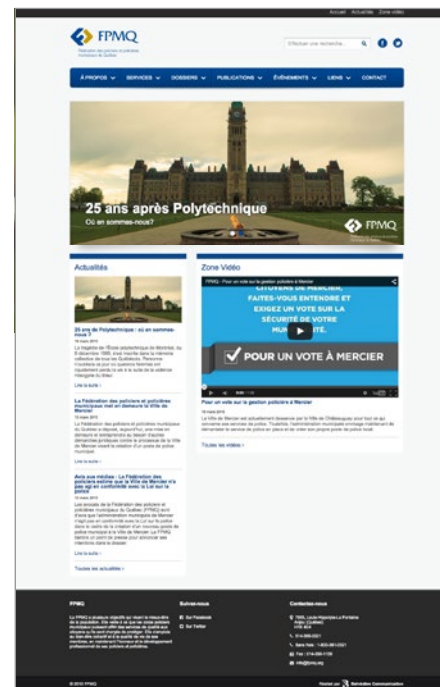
Accueil Actualités Zone vidéo

FPMQ

Fédération des policiers et policières municipaux du Québec

Effectuer une recherche...

À PROPOS SERVICES DOSSIERS PUBLICATIONS ÉVÉNEMENTS LIENS CONTACT

25 ans après Polytechnique

Où en sommes-nous?

FPMQ

Actualités

25 ans de Polytechnique : où en sommes-nous ?

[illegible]

Lire la suite

La Fédération des policiers et policières municipaux met en demeure la Ville de Mercier

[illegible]

Lire la suite

Avis aux médias - La Fédération des policiers estime que la Ville de Mercier n'a pas agi en conformité avec la Loi sur la police

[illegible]

Lire la suite

Toutes les actualités

Zone Vidéo

FPMQ - Pour un vote sur la gestion policière à Mercier

CITOYENS DE MERCIER, FAITES-VOUS ENTENDRE ET EXIGEZ UN VOTE SUR LA SÉCURITÉ DE VOTRE MUNICIPALITÉ

POUR UN VOTE À MERCIER

Pour un vote sur la gestion policière à Mercier

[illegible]

Toutes les vidéos

FPMQ

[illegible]

Suivez-nous

Sur Facebook

Sur Twitter

Contactez-nous

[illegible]

© 2015 FPMQ

Hosted par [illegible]